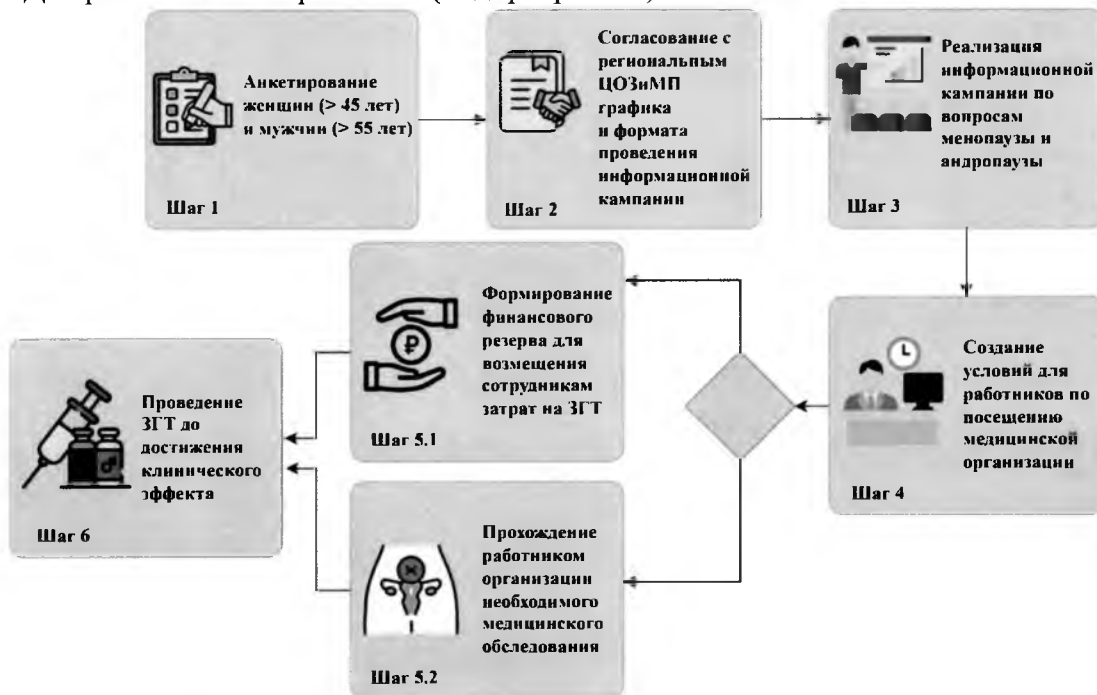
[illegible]

Анкетирование женщин (> 45 лет) и мужчин (> 55 лет)

Шаг 1

Согласование с региональным ЦОЗиМП графика и формата проведения информационной кампании

Шаг 2

Реализация информационной кампании по вопросам менопаузы и андропаузы

Шаг 3

Создание условий для работников по посещению медицинской организации

Шаг 4

Формирование финансового резерва для возмещения сотрудникам затрат на ЗГТ

Шаг 5.1

Прохождение работником организации необходимого медицинского обследования

Шаг 5.2

Проведение ЗГТ до достижения клинического эффекта

Шаг 6